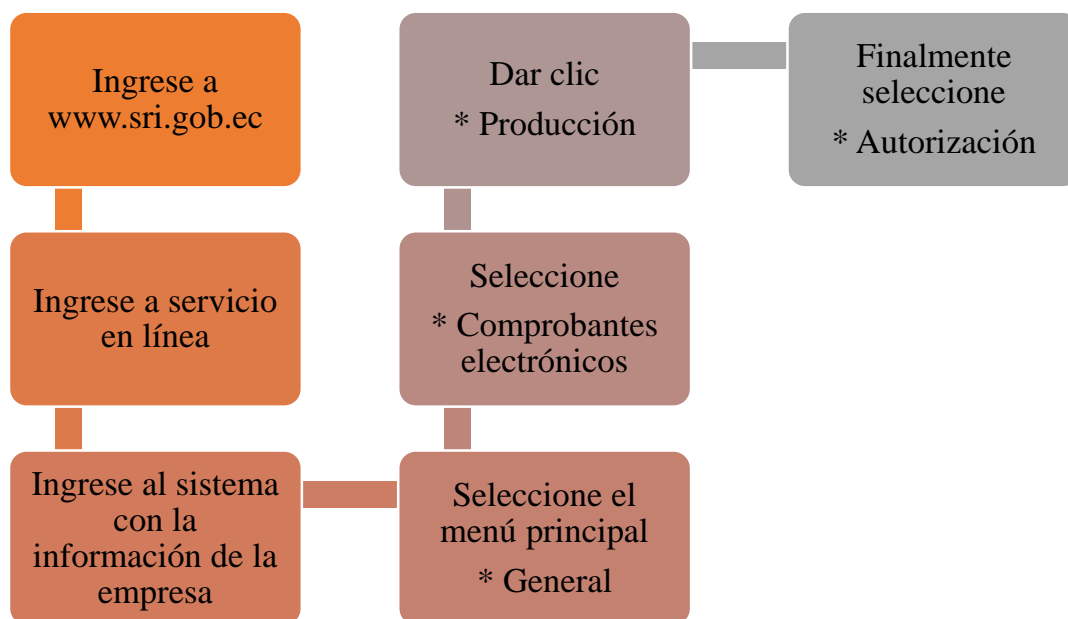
Ingrese a www.sri.gob.ec

Ingrese a servicio en línea

Ingrese al sistema con la información de la empresa

Seleccione el menú principal
* General

Seleccione
* Comprobantes electrónicos

Dar clic
* Producción

Finalmente seleccione
* Autorización